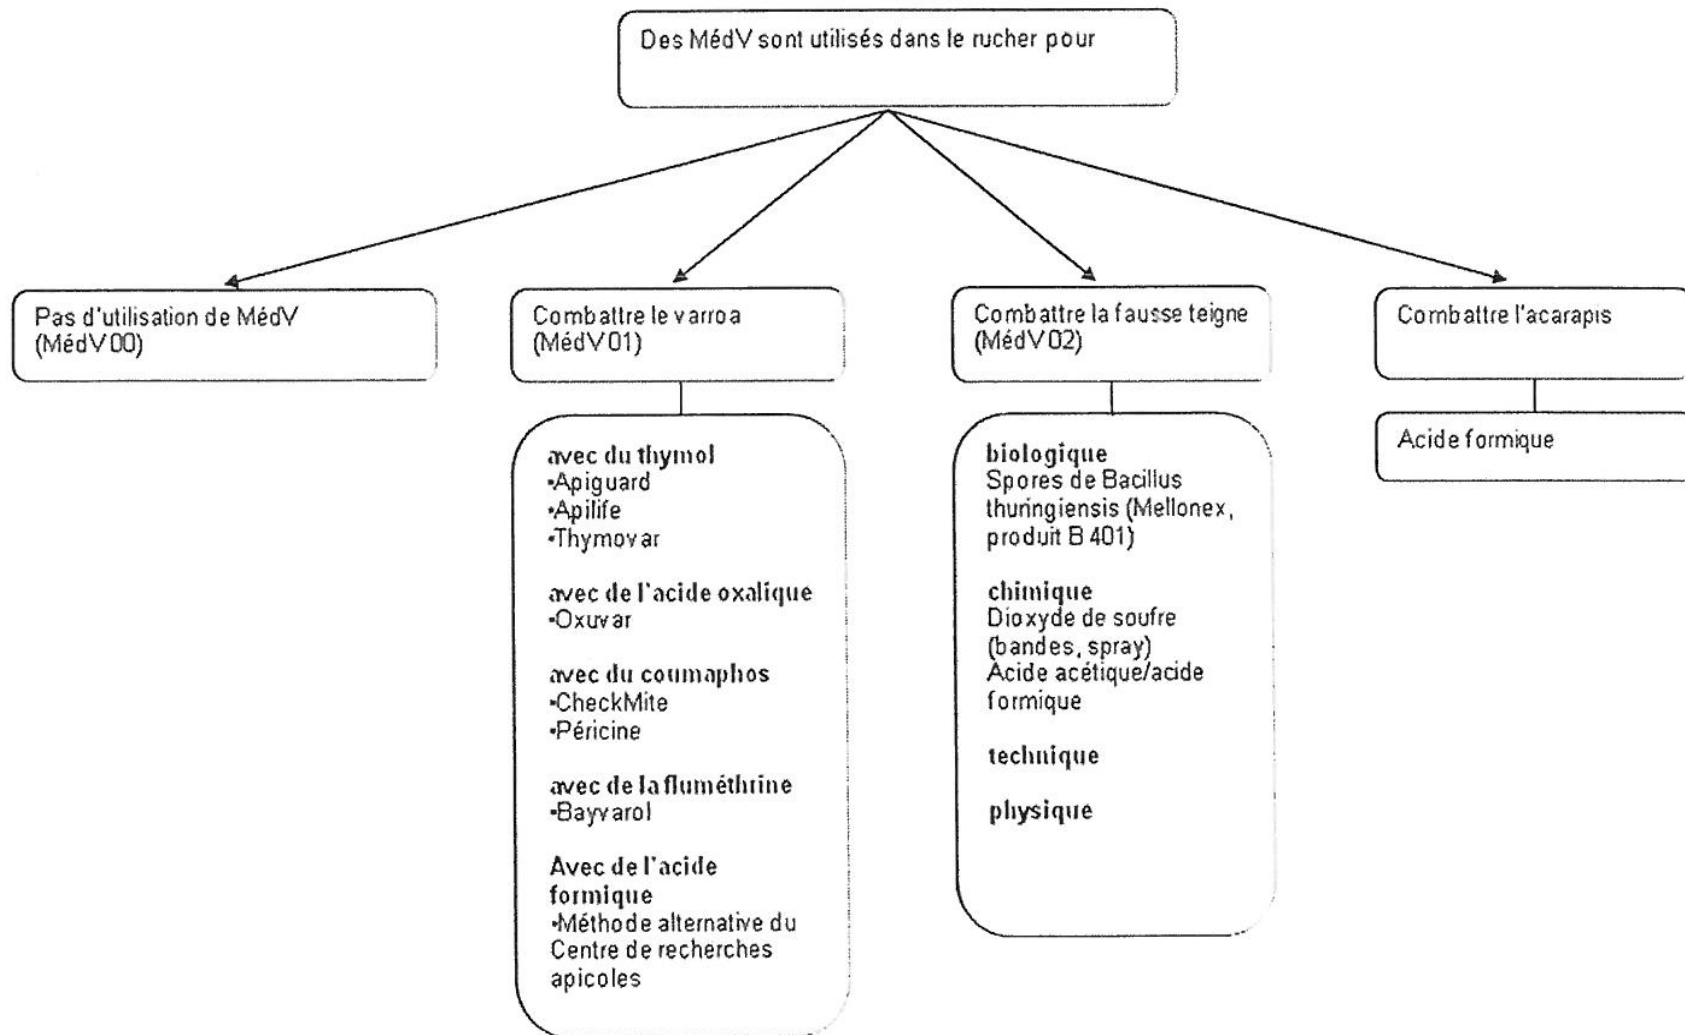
Des MédV sont utilisés dans le rucher pour

Pas d'utilisation de MédV (MédV00)

Combattre le varroa (MédV01)

avec du thymol
•Apiguard
•Apilife
•Thymovar

avec de l'acide oxalique
•Oxuvar

avec du coumaphos
•CheckMite
•Péricine

avec de la fluméthrine
•Bayvarol

Avec de l'acide formique
•Méthode alternative du Centre de recherches apicoles

Combattre la fausse teigne (MédV02)

biologique
Spores de Bacillus thuringiensis (Mellonex, produit B 401)

chimique
Dioxyde de soufre (bandes, spray)
Acide acétique/acide formique

technique

physique

Combattre l'acarapis

Acide formique